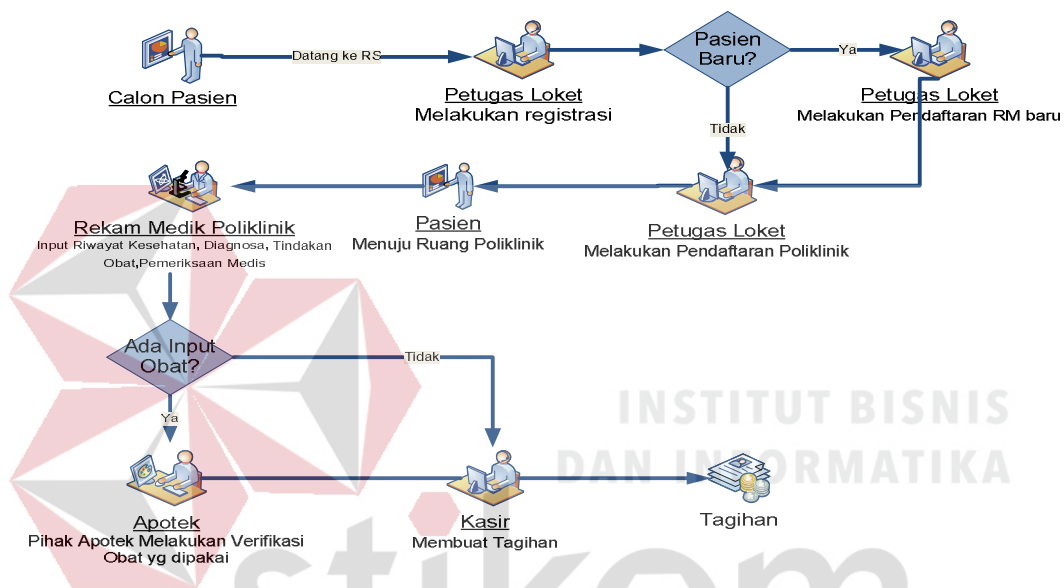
Calon Pasien

Datang ke RS

Petugas Loket
Melakukan registrasi

Pasien Baru?

Ya

Petugas Loket
Melakukan Pendaftaran RM baru

Tidak

Petugas Loket
Melakukan Pendaftaran Poliklinik

Pasien
Menuju Ruang Poliklinik

Rekam Medik Poliklinik
Input Riwayat Kesehatan, Diagnosa, Tindakan Obat,Pemeriksaan Medis

Ada Input Obat?

Tidak

Ya

Apotek
Pihak Apotek Melakukan Verifikasi Obat yg dipakai

Kasir
Membuat Tagihan

Tagihan

INSTITUT BISNIS
DAN INFORMATIKA
stikom